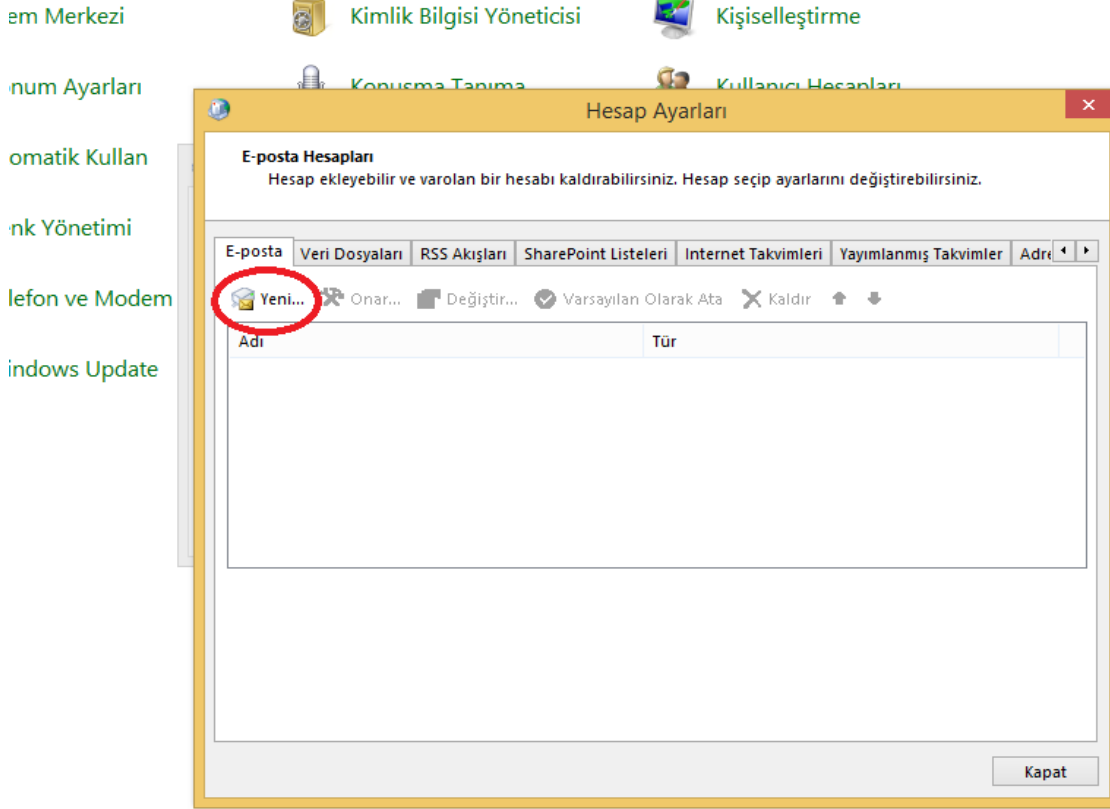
em Merkezi
Kimlik Bilgisi Yöneticisi
Kişiselleştirme
onum Ayarları
Konuşma Tanıma
Kullanıcı Hesapları
omatik Kullan
nk Yönetimi
lefon ve Modem
indows Update

Hesap Ayarları

E-posta Hesapları
Hesap ekleyebilir ve varolan bir hesabı kaldırabilirsiniz. Hesap seçip ayarlarını değiştirebilirsiniz.

E-posta | Veri Dosyaları | RSS Akışları | SharePoint Listeleri | Internet Takvimleri | Yayımlanmış Takvimler | Adre

Yeni... Onar... Değiştir... Varsayılan Olarak Ata Kaldır

| Adı | Tür |
|---|---|

Kapat